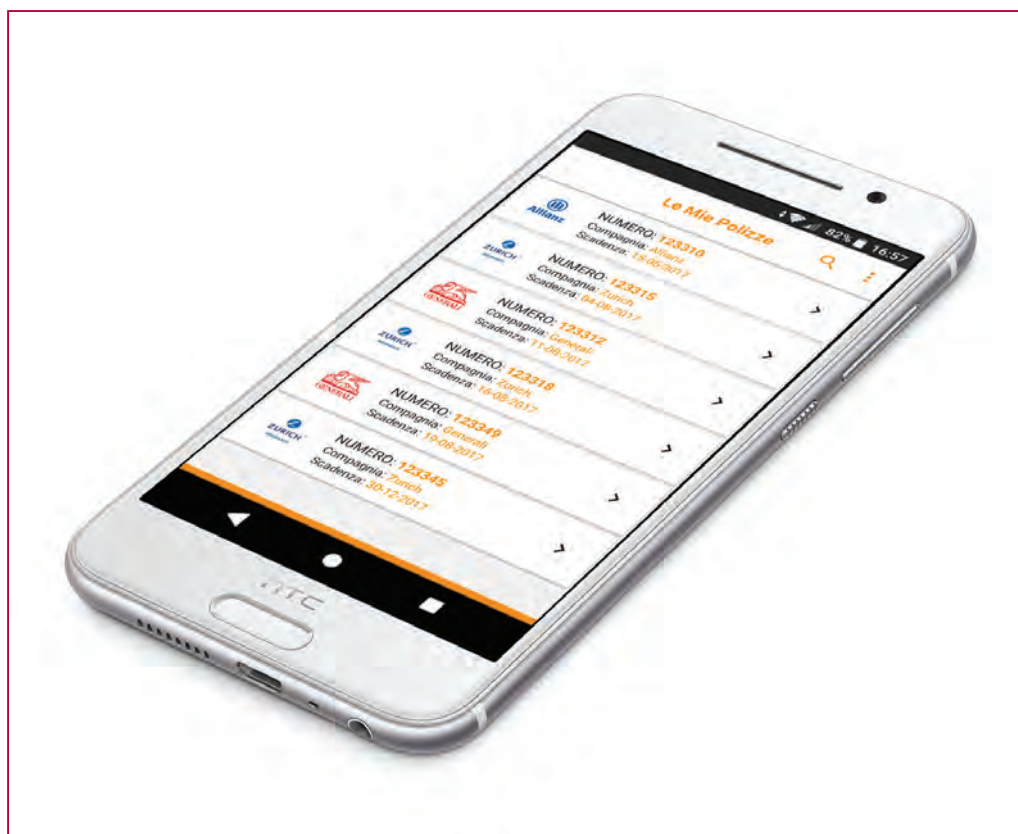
82% 16:57

Le Mie Polizze

Allianz
NUMERO: 123310
Compagnia: Allianz
Scadenza: 15-05-2017

ZURICH
NUMERO: 123315
Compagnia: Zurich
Scadenza: 04-06-2017

GENERALI
NUMERO: 123312
Compagnia: Generali
Scadenza: 11-08-2017

ZURICH
NUMERO: 123318
Compagnia: Zurich
Scadenza: 16-08-2017

GENERALI
NUMERO: 123349
Compagnia: Generali
Scadenza: 19-09-2017

ZURICH
NUMERO: 123345
Compagnia: Zurich
Scadenza: 30-12-2017

HTC